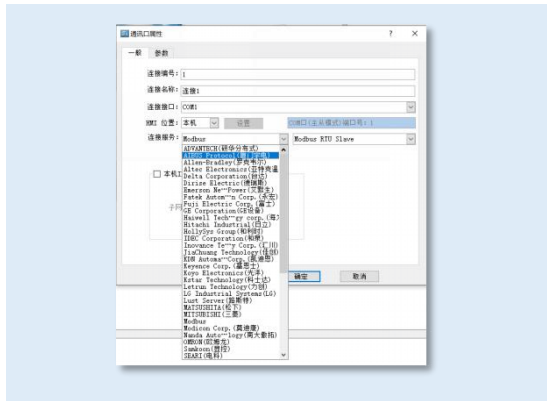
通讯口属性 ? ×

一般 参数

连接编号： 1

连接名称： 连接1

连接端口： COM1

HMI 位置： 本机 设置 COM口（主从模式）端口号：1

连接服务： Modbus Modbus RTU Slave

ADVANTECH(研华分布式)
AIBUS Protocol(厦门宇电)
Allen-Bradley(罗克韦尔)
Altec Electronics(亚特克通
Delta Corporation(台达)
Dirise Electric(德瑞斯)
Emerson Network Power(艾默生)
Fatek Automation Corp.(永宏)
Fuji Electric Corp.(富士)
GE Corporation(GE智能)
Haiwell Technology corp.(海
Hitachi Industrial(日立)
HollySys Group(和利时)
IDEC Corporation(和泉)
Inovance Technology corp.(汇川)
JiaChuang Technology(佳创)
KDN Automation Corp.(凯德)
Keyence Corp.(基恩士)
Koyo Electronics(光洋)
Kstar Technology(科士达)
Letrun Technology(力创)
LG Industrial Systems(LG)
Lust Server(路斯特)
MATSUSHITA(松下)
MITSUBISHI(三菱)
Modbus
Modicon Corp.(莫迪康)
Nanda Automation Technology(南大傲拓)
OMRON(欧姆龙)
Samkoon(显控)
SEARI(电科)

本机

确定 取消